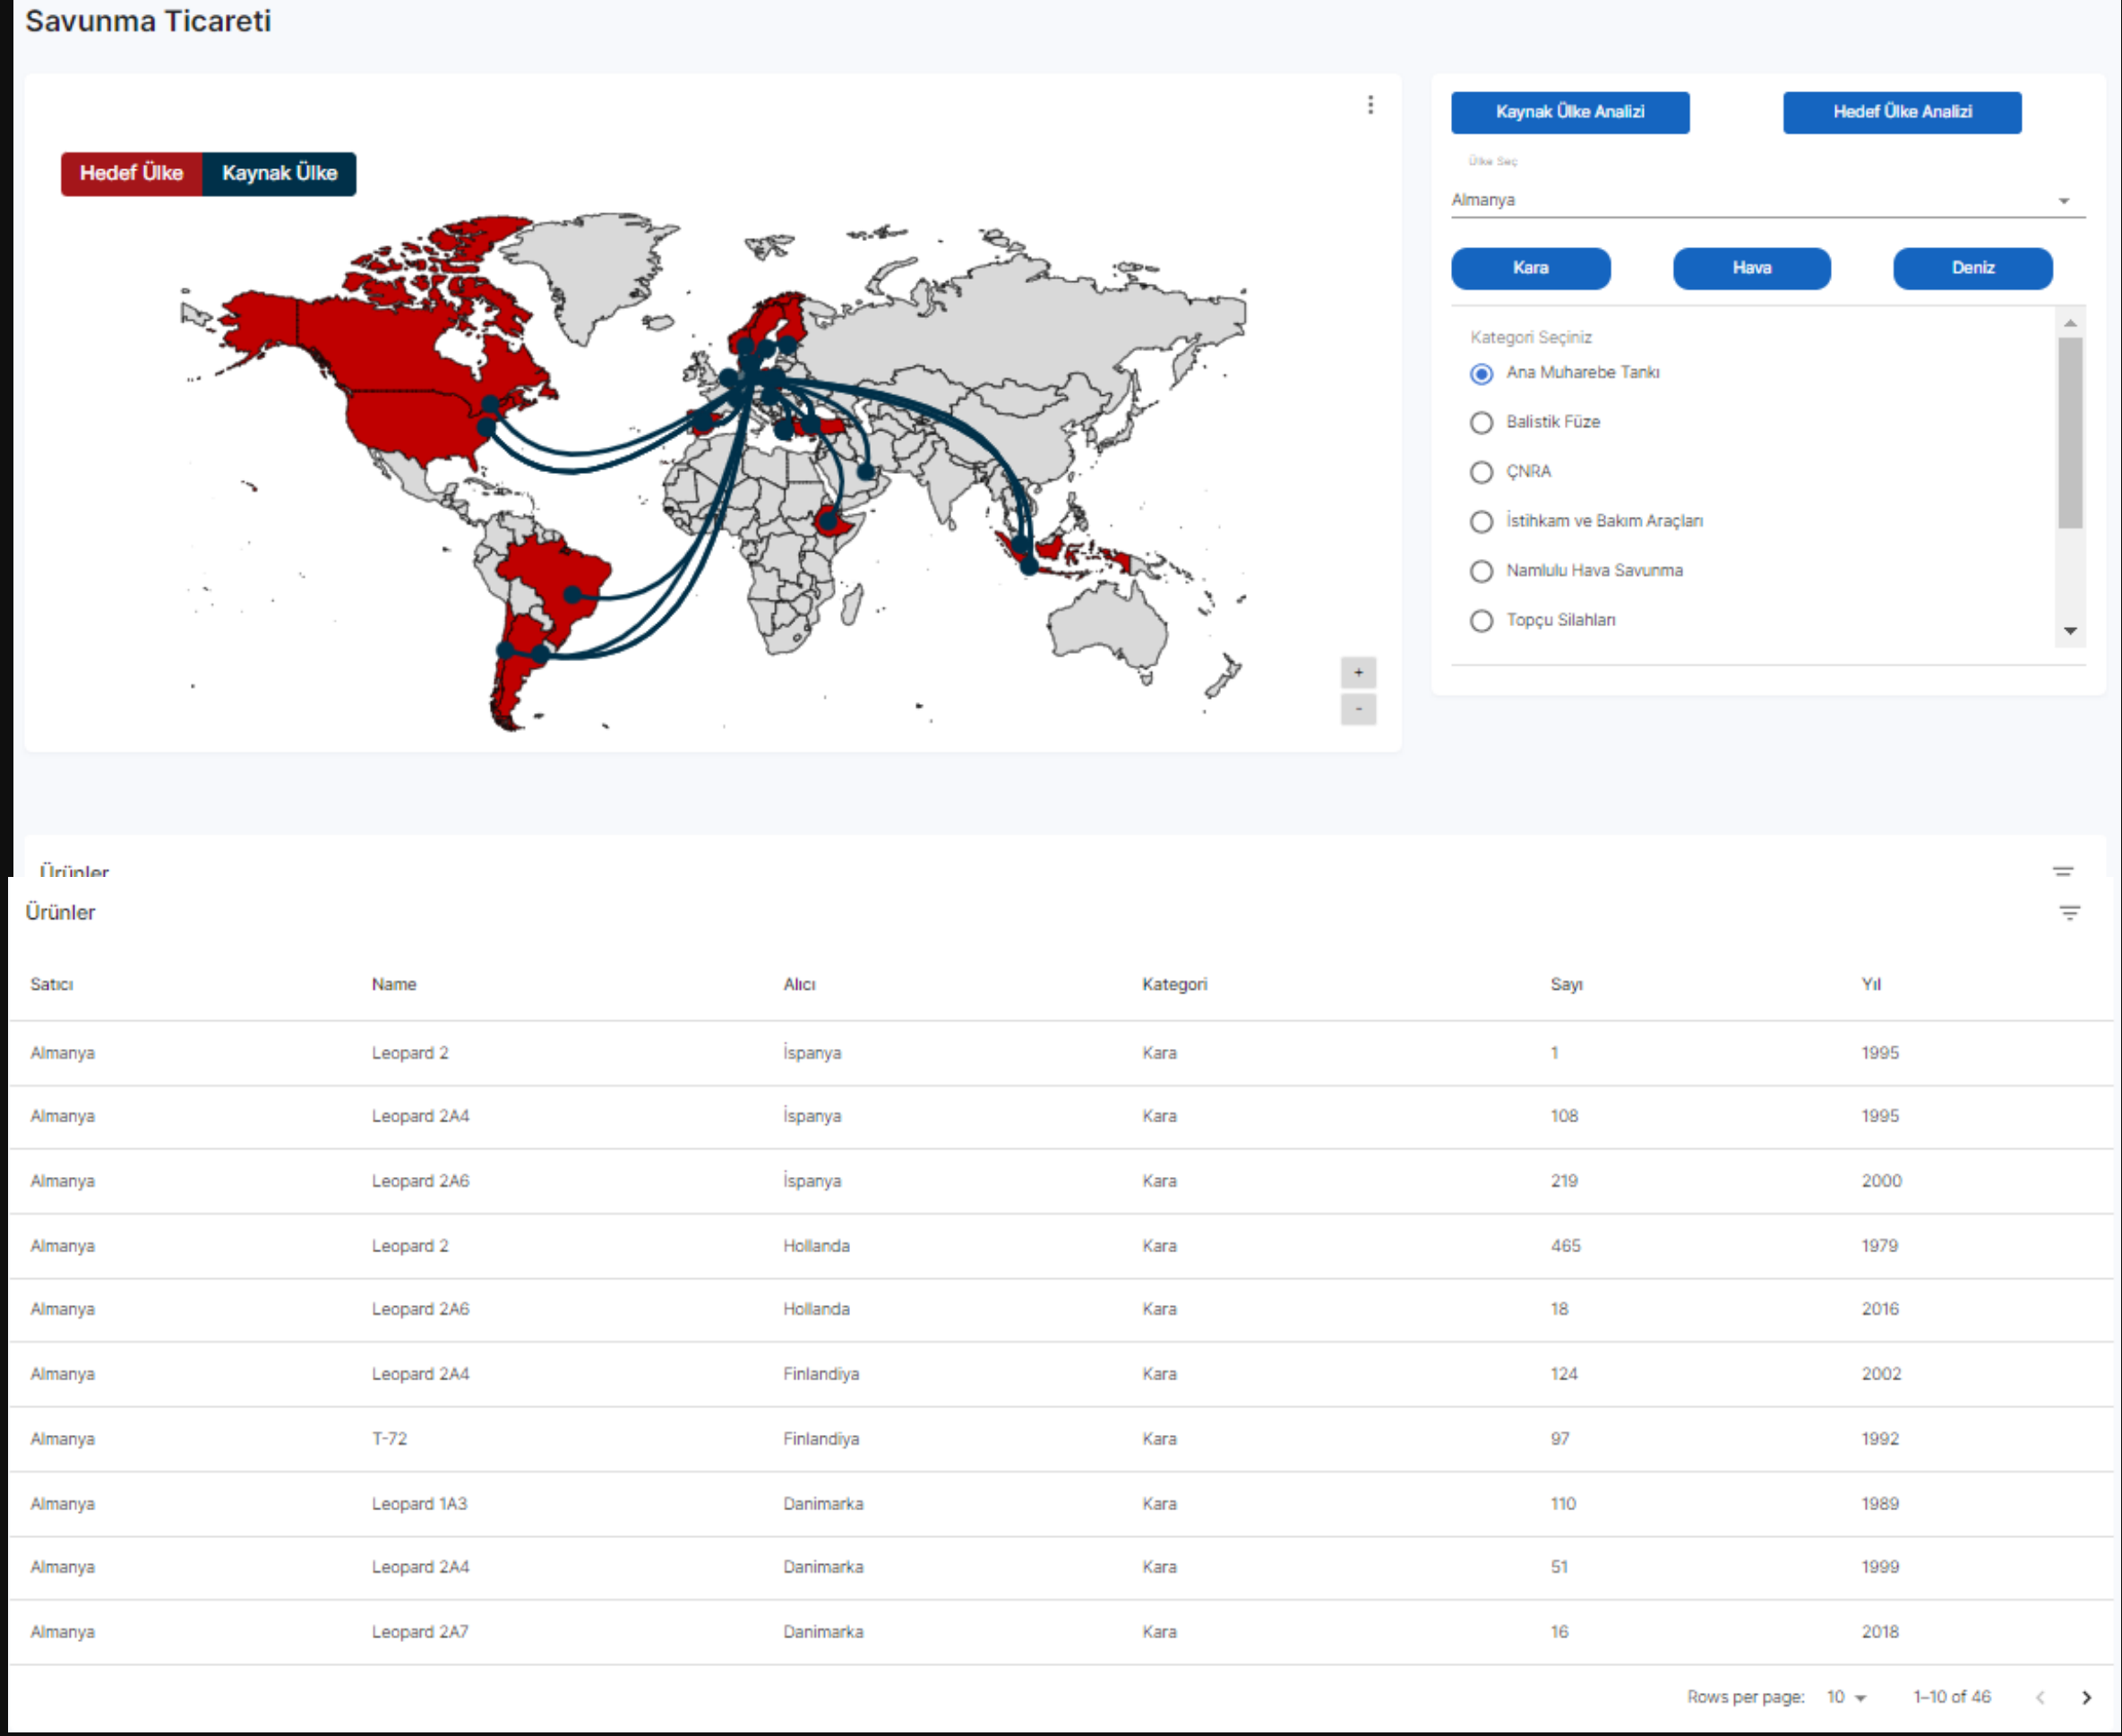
Savunma Ticareti

Hedef Ülke Kaynak Ülke

+
-

Kaynak Ülke Analizi Hedef Ülke Analizi

Ülke Seç
Almanya

Kara Hava Deniz

Kategori Seçiniz
Ana Muharebe Tankı
Balistik Füze
ÇNRA
İstihkam ve Bakım Araçları
Namlulu Hava Savunma
Topçu Silahları

Ürünler

Ürünler

| Satıcı | Name | Alıcı | Kategori | Sayı | Yıl |
|---|---|---|---|---|---|
| Almanya | Leopard 2 | İspanya | Kara | 1 | 1995 |
| Almanya | Leopard 2A4 | İspanya | Kara | 108 | 1995 |
| Almanya | Leopard 2A6 | İspanya | Kara | 219 | 2000 |
| Almanya | Leopard 2 | Hollanda | Kara | 465 | 1979 |
| Almanya | Leopard 2A6 | Hollanda | Kara | 18 | 2016 |
| Almanya | Leopard 2A4 | Finlandiya | Kara | 124 | 2002 |
| Almanya | T-72 | Finlandiya | Kara | 97 | 1992 |
| Almanya | Leopard 1A3 | Danimarka | Kara | 110 | 1989 |
| Almanya | Leopard 2A4 | Danimarka | Kara | 51 | 1999 |
| Almanya | Leopard 2A7 | Danimarka | Kara | 16 | 2018 |

Rows per page: 10 1–10 of 46